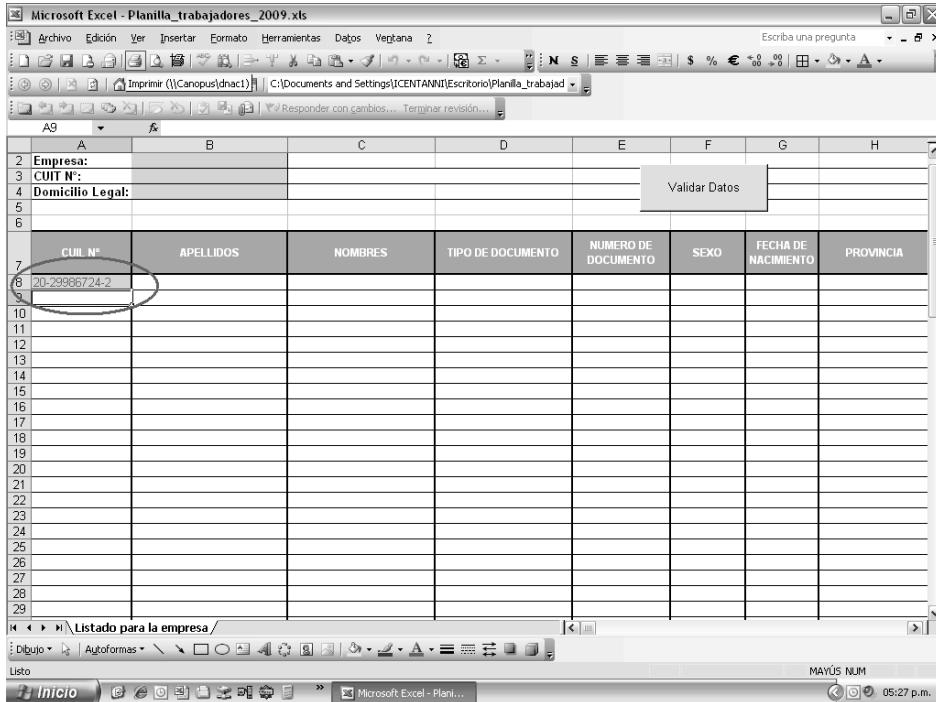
Microsoft Excel - Planilla_trabajadores_2009.xls

Archivo Edición Ver Insertar Formato Herramientas Datos Ventana ?

Escriba una pregunta

N S $ % €

Imprimir (\\Canopus\dnac1) C:\Documents and Settings\ICENTANNI\Escritorio\Planilla_trabajad

Responder con cambios... Terminar revisión...

A9 fx

| | A | B | C | D | E | F | G | H |
|---|---|---|---|---|---|---|---|---|
| 2 | Empresa: | | | | | | | |
| 3 | CUIT N°: | | | | | | | |
| 4 | Domicilio Legal: | | | | | | | |
| 5 | | | | | | | | |
| 6 | | | | | | | | |
| 7 | CUIL N° | APELLIDOS | NOMBRES | TIPO DE DOCUMENTO | NUMERO DE DOCUMENTO | SEXO | FECHA DE NACIMIENTO | PROVINCIA |
| 8 | 20-29986724-2 | | | | | | | |
| 9 | | | | | | | | |
| 10 | | | | | | | | |
| 11 | | | | | | | | |
| 12 | | | | | | | | |
| 13 | | | | | | | | |
| 14 | | | | | | | | |
| 15 | | | | | | | | |
| 16 | | | | | | | | |
| 17 | | | | | | | | |
| 18 | | | | | | | | |
| 19 | | | | | | | | |
| 20 | | | | | | | | |
| 21 | | | | | | | | |
| 22 | | | | | | | | |
| 23 | | | | | | | | |
| 24 | | | | | | | | |
| 25 | | | | | | | | |
| 26 | | | | | | | | |
| 27 | | | | | | | | |
| 28 | | | | | | | | |
| 29 | | | | | | | | |

Validar Datos

Listado para la empresa

Dibujo Autoformas

Listo

MAYÚS NUM

Inicio

Microsoft Excel - Plani...

05:27 p.m.